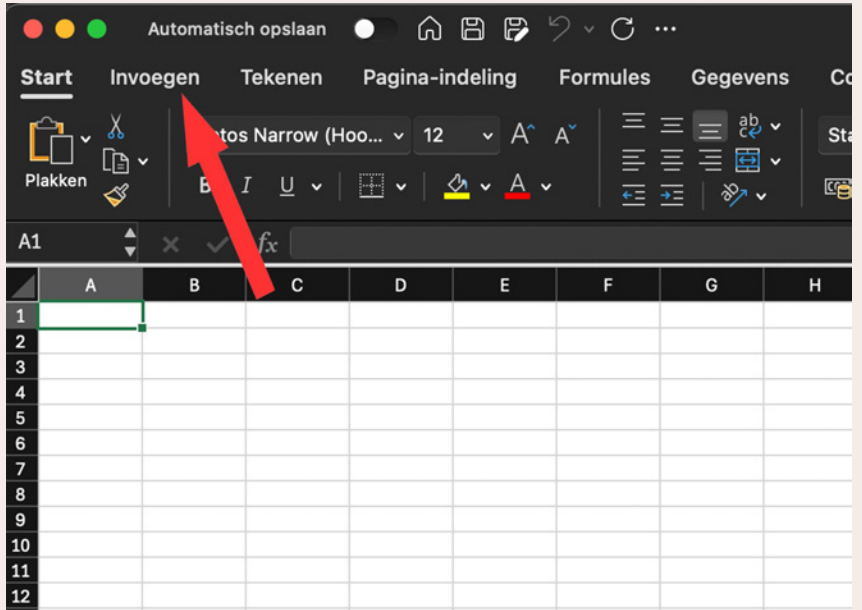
Automatisch opslaan

Start Invoegen Tekenen Pagina-indeling Formules Gegevens Co

Plakken

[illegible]tos Narrow (Hoo... 12

B I U

ab c

Sta

A1

fx

| | A | B | C | D | E | F | G | H |
|---|---|---|---|---|---|---|---|---|
| 1 | | | | | | | | |
| 2 | | | | | | | | |
| 3 | | | | | | | | |
| 4 | | | | | | | | |
| 5 | | | | | | | | |
| 6 | | | | | | | | |
| 7 | | | | | | | | |
| 8 | | | | | | | | |
| 9 | | | | | | | | |
| 10 | | | | | | | | |
| 11 | | | | | | | | |
| 12 | | | | | | | | |